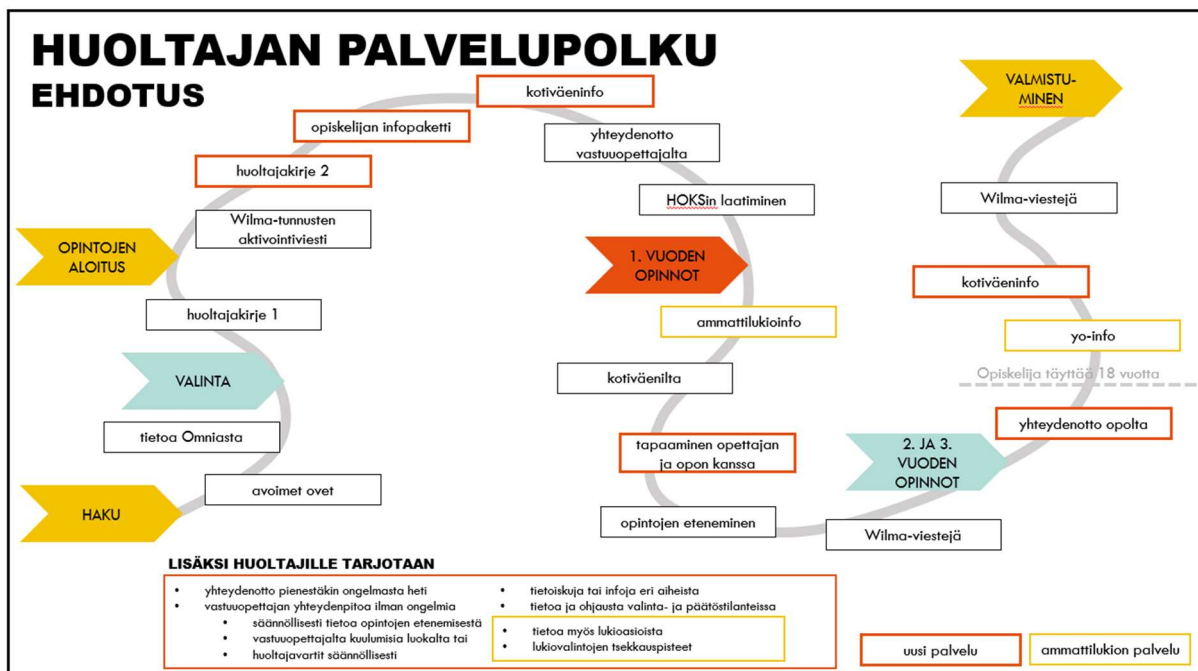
HUOLTAJAN PALVELUPOLKU
EHDOTUS

HAKU

avoimet ovet

tietoa Omniasta

VALINTA

huoltajakirje 1

OPINTOJEN ALOITUS

Wilma-tunnusten aktivointiviesti

huoltajakirje 2

opiskelijan infopaketti

kotiväeninfo

yhteydenotto vastuuopettajalta

HOKSin laatiminen

1. VUODEN OPINNOT

ammattilukioinfo

kotiväenilta

tapaaminen opettajan ja opon kanssa

opintojen eteneminen

Wilma-viestejä

2. JA 3. VUODEN OPINNOT

yhteydenotto opolta

Opiskelija täyttää 18 vuotta

yo-info

kotiväeninfo

Wilma-viestejä

VALMISTUMINEN

LISÄKSI HUOLTAJILLE TARJOTAAN

- yhteydenotto pienestäkin ongelmasta heti
- vastuuopettajan yhteydenpitoa ilman ongelmia
 - säännöllisesti tietoa opintojen etenemisestä
 - vastuuopettajalta kuulumisia luokalta tai
 - huoltajavartit säännöllisesti

- tietoiskuja tai infoja eri aiheista
- tietoa ja ohjausta valinta- ja päätöstilanteissa
- tietoa myös lukioasioista
- lukiovalintojen tsekkauspisteet

uusi palvelu

ammattilukion palvelu